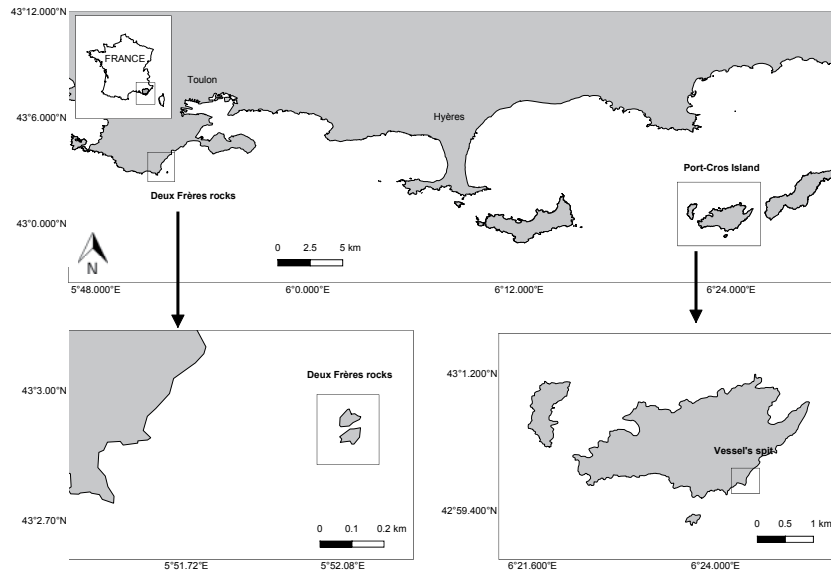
43°12.000"N
FRANCE
Toulon
43°6.000"N
Hyères
Port-Cros Island
Deux Frères rocks
43°0.000"N
N
0 2.5 5 km
5°48.000"E
6°0.000"E
6°12.000"E
6°24.000"E
43°3.00"N
Deux Frères rocks
43°2.70"N
0 0.1 0.2 km
5°51.72"E
5°52.08"E
43°1.200"N
Vessel's spit
42°59.400"N
0 0.5 1 km
6°21.600"E
6°24.000"E